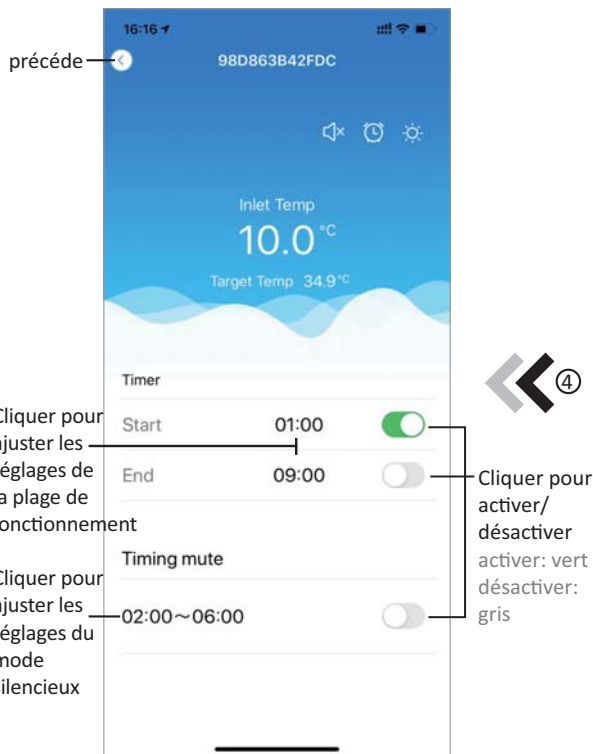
précéde

16:16

98D863B42FDC

Inlet Temp

10.0 °C

Target Temp 34.9°C

Timer

Start 01:00

End 09:00

Timing mute

02:00～06:00

Cliquer pour ajuster les églages de a plage de onctionnement

Cliquer pour ajuster les églages du mode ilencieux

④

Cliquer pour activer/ désactiver
activer: vert
désactiver: gris